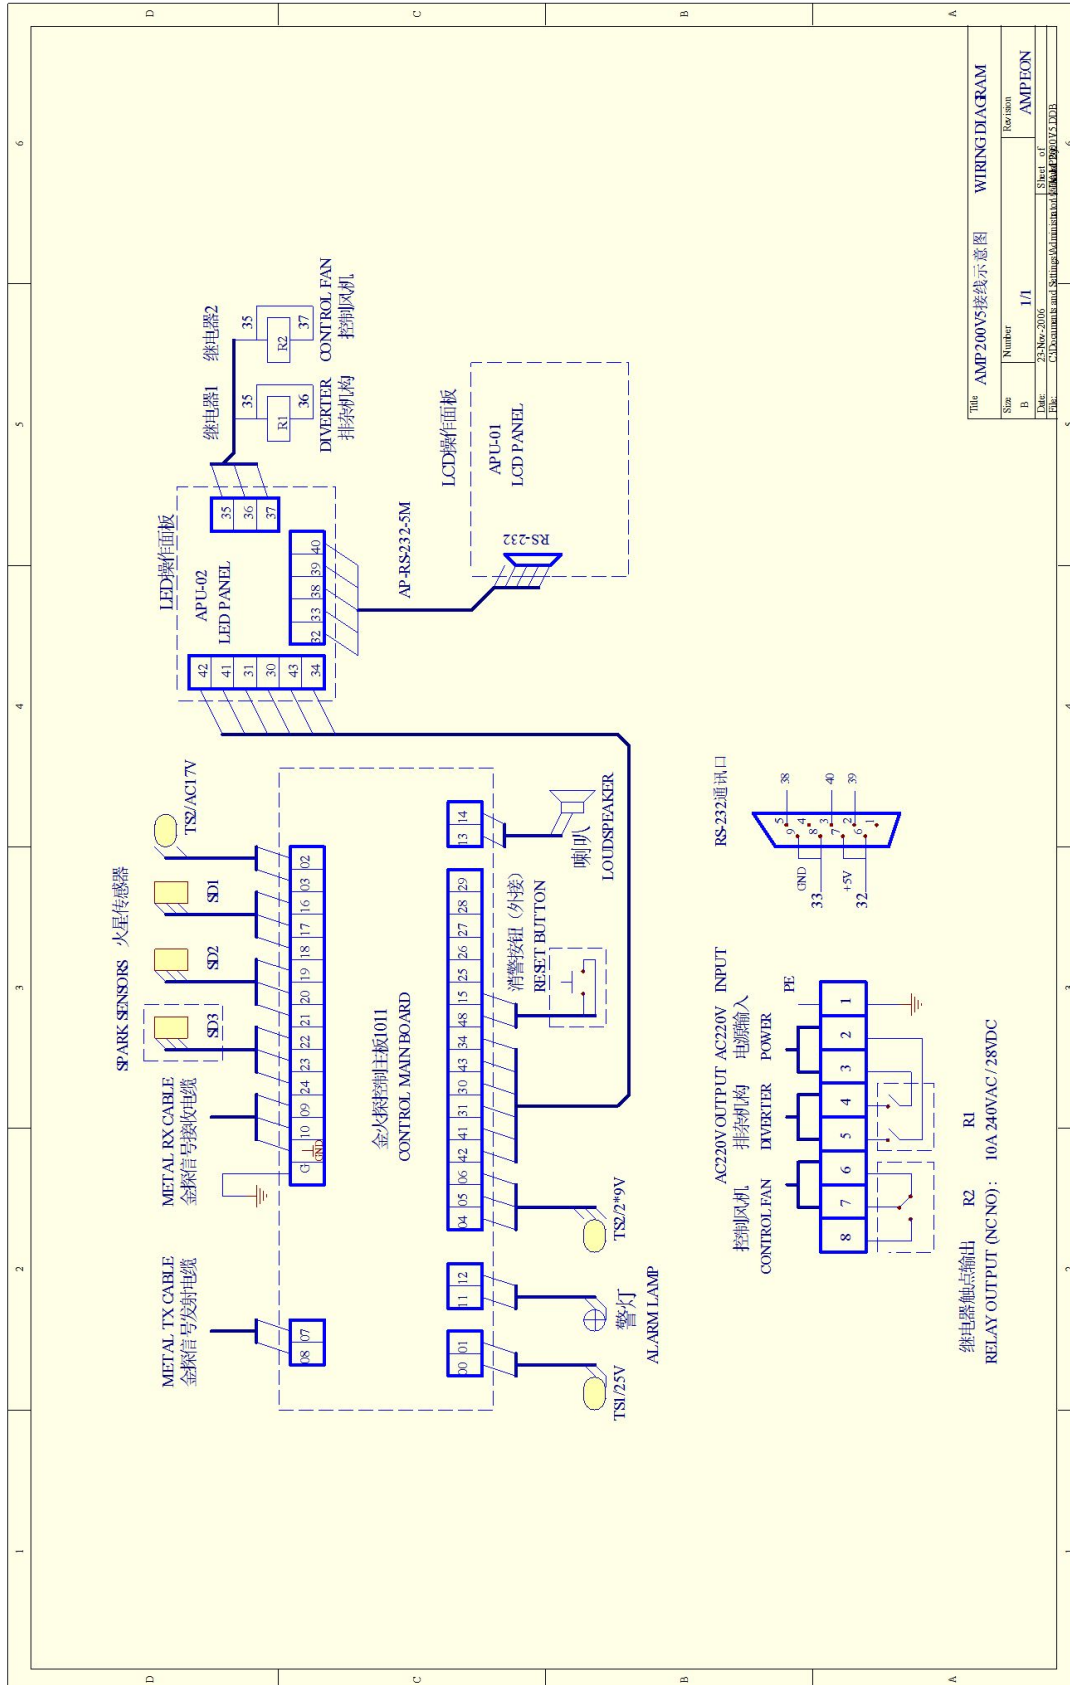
Title
AMP200V5接线示意图　WIRING DIAGRAM
Size B　Number 1/1　Revision
Date: 23-Nov-2006　Sheet of
File: C:\Documents and Settings\Administrator\桌面\AMP200V5.DDB
AMPEON

继电器1
继电器2
35
36
35
37
R1
R2
DIVERTER
排杂机构
CONTROL FAN
控制风机

LED操作面板
APU-02
LED PANEL
35
36
37
42
41
31
30
43
34
32
33
38
39
40

AP-RS232-5M

LCD操作面板
APU-01
LCD PANEL
RS-232

TS2/AC17V
SPARK SENSORS 火星传感器
SD1
SD2
SD3
METAL RX CABLE
金探信号接收电缆
METAL TX CABLE
金探信号发射电缆

02
03
16
17
18
19
20
21
22
23
24
09
10
G
GND
08
07

金火探控制主板1011
CONTROL MAIN BOARD

13
14
29
28
27
26
25
15
48
34
43
30
31
41
42
06
05
04
11
12
00
01

喇叭
LOUDSPEAKER
消警按钮（外接）
RESET BUTTON
TS2/2*9V
警灯
ALARM LAMP
TS1/25V

RS-232通讯口
5
4
3
2
1
9
8
7
6
38
40
39
GND
33
+5V
32

AC220V OUTPUT　AC220V　INPUT
控制风机　排杂机构　电源输入
CONTROL FAN　DIVERTER　POWER
PE
1
2
3
4
5
6
7
8
R2　R1
继电器触点输出
RELAY OUTPUT (NC NO):　10A 240VAC / 28VDC